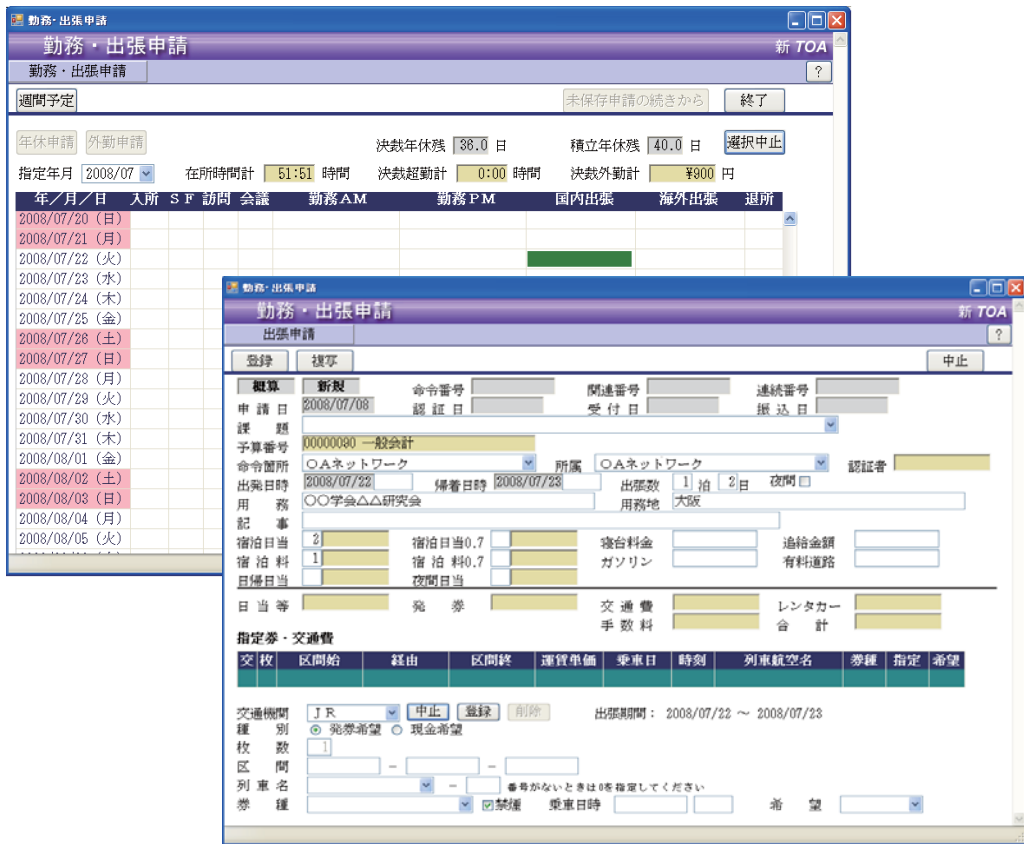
勤務・出張申請

勤務・出張申請
新 TOA
勤務・出張申請
?
週間予定
未保存申請の続きから
終了
年休申請
外勤申請
決裁年休残 36.0 日
積立年休残 40.0 日
選択中止
指定年月 2008/07
在所時間計 51:51 時間
決裁超勤計 0:00 時間
決裁外勤計 ¥900 円

| 年／月／日 | 入所 | SF | 訪問 | 会議 | 勤務AM | 勤務PM | 国内出張 | 海外出張 | 退所 |
|---|---|---|---|---|---|---|---|---|---|
| 2008/07/20（日） | | | | | | | | | |
| 2008/07/21（月） | | | | | | | | | |
| 2008/07/22（火） | | | | | | | | | |
| 2008/07/23（水） | | | | | | | | | |
| 2008/07/24（木） | | | | | | | | | |
| 2008/07/25（金） | | | | | | | | | |
| 2008/07/26（土） | | | | | | | | | |
| 2008/07/27（日） | | | | | | | | | |
| 2008/07/28（月） | | | | | | | | | |
| 2008/07/29（火） | | | | | | | | | |
| 2008/07/30（水） | | | | | | | | | |
| 2008/07/31（木） | | | | | | | | | |
| 2008/08/01（金） | | | | | | | | | |
| 2008/08/02（土） | | | | | | | | | |
| 2008/08/03（日） | | | | | | | | | |
| 2008/08/04（月） | | | | | | | | | |
| 2008/08/05（火） | | | | | | | | | |

勤務・出張申請

勤務・出張申請
新 TOA
出張申請
?
登録
複写
中止
概算
新規
命令番号
関連番号
連続番号
申請日 2008/07/08
認証日
受付日
振込日
課題
予算番号 00000080 一般会計
命令箇所 OAネットワーク
所属 OAネットワーク
認証者
出発日時 2008/07/22
帰着日時 2008/07/23
出張数 1 泊 2 日
夜間
用務 ○○学会△△研究会
用務地 大阪
記事
宿泊日当 2
宿泊日当0.7
寝台料金
追給金額
宿泊料 1
宿泊料0.7
ガソリン
有料道路
日帰日当
夜間日当
日当等
発券
交通費
レンタカー
手数料
合計
指定券・交通費

| 交 | 枚 | 区間始 | 経由 | 区間終 | 運賃単価 | 乗車日 | 時刻 | 列車航空名 | 券種 | 指定 | 希望 |
|---|---|---|---|---|---|---|---|---|---|---|---|

交通機関 JR
中止
登録
削除
出張期間： 2008/07/22 〜 2008/07/23
種別 ◉ 発券希望 ○ 現金希望
枚数 1
区間 － －
列車名 －
番号がないときは0を指定してください
券種
禁煙
乗車日時
希望